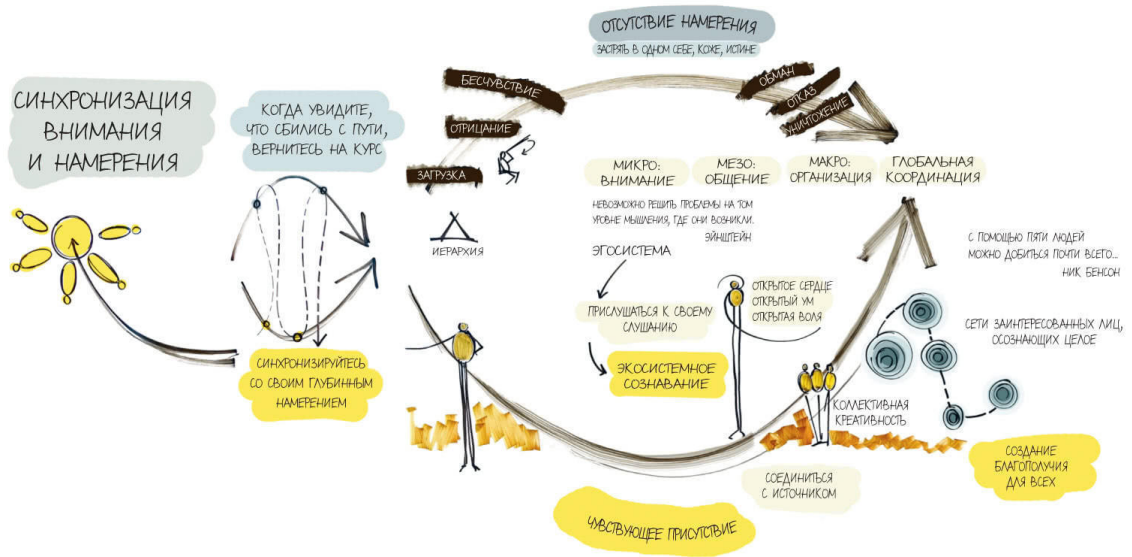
СИНХРОНИЗАЦИЯ ВНИМАНИЯ И НАМЕРЕНИЯ

КОГДА УВИДИТЕ, ЧТО СБИЛИСЬ С ПУТИ, ВЕРНИТЕСЬ НА КУРС

СИНХРОНИЗИРУЙТЕСЬ СО СВОИМ ГЛУБИННЫМ НАМЕРЕНИЕМ

ОТСУТСТВИЕ НАМЕРЕНИЯ

ЗАСТРЯВ В ОДНОМ СЕБЕ, КОЖЕ, ИСТИНЕ

БЕСЧУВСТВИЕ

ОТРИЦАНИЕ

ЗАГРУЗКА

ИЕРАРХИЯ

ОБМАН

ОТКАЗ

УНИЧТОЖЕНИЕ

МИКРО: ВНИМАНИЕ

МЕЗО: ОБЩЕНИЕ

МАКРО: ОРГАНИЗАЦИЯ

ГЛОБАЛЬНАЯ КООРДИНАЦИЯ

НЕВОЗМОЖНО РЕШИТЬ ПРОБЛЕМЫ НА ТОМ УРОВНЕ МЫШЛЕНИЯ, ГДЕ ОНИ ВОЗНИКЛИ. ЭЙНШТЕЙН

ЭГОСИСТЕМА

ПРИСЛУШАТЬСЯ К СВОЕМУ СЛУШАНИЮ

ЭКОСИСТЕМНОЕ СОЗНАВАНИЕ

ОТКРЫТОЕ СЕРДЦЕ ОТКРЫТЫЙ УМ ОТКРЫТАЯ ВОЛЯ

С ПОМОЩЬЮ ПЯТИ ЛЮДЕЙ МОЖНО ДОБИТЬСЯ ПОЧТИ ВСЕГО... НИК БЕНСОН

СЕТИ ЗАИНТЕРЕСОВАННЫХ ЛИЦ, ОСОЗНАЮЩИХ ЦЕЛОЕ

КОЛЛЕКТИВНАЯ КРЕАТИВНОСТЬ

СОЕДИНИТЬСЯ С ИСТОЧНИКОМ

СОЗДАНИЕ БЛАГОПОЛУЧИЯ ДЛЯ ВСЕХ

ЧУВСТВУЮЩЕЕ ПРИСУТСТВИЕ